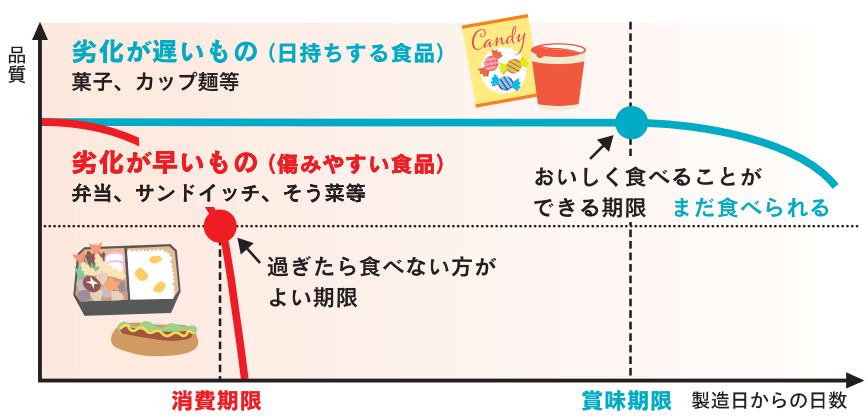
品質

劣化が遅いもの（日持ちする食品）
菓子、カップ麺等

Candy

劣化が早いもの（傷みやすい食品）
弁当、サンドイッチ、そう菜等

おいしく食べることができる期限

まだ食べられる

過ぎたら食べない方がよい期限

消費期限

賞味期限

製造日からの日数